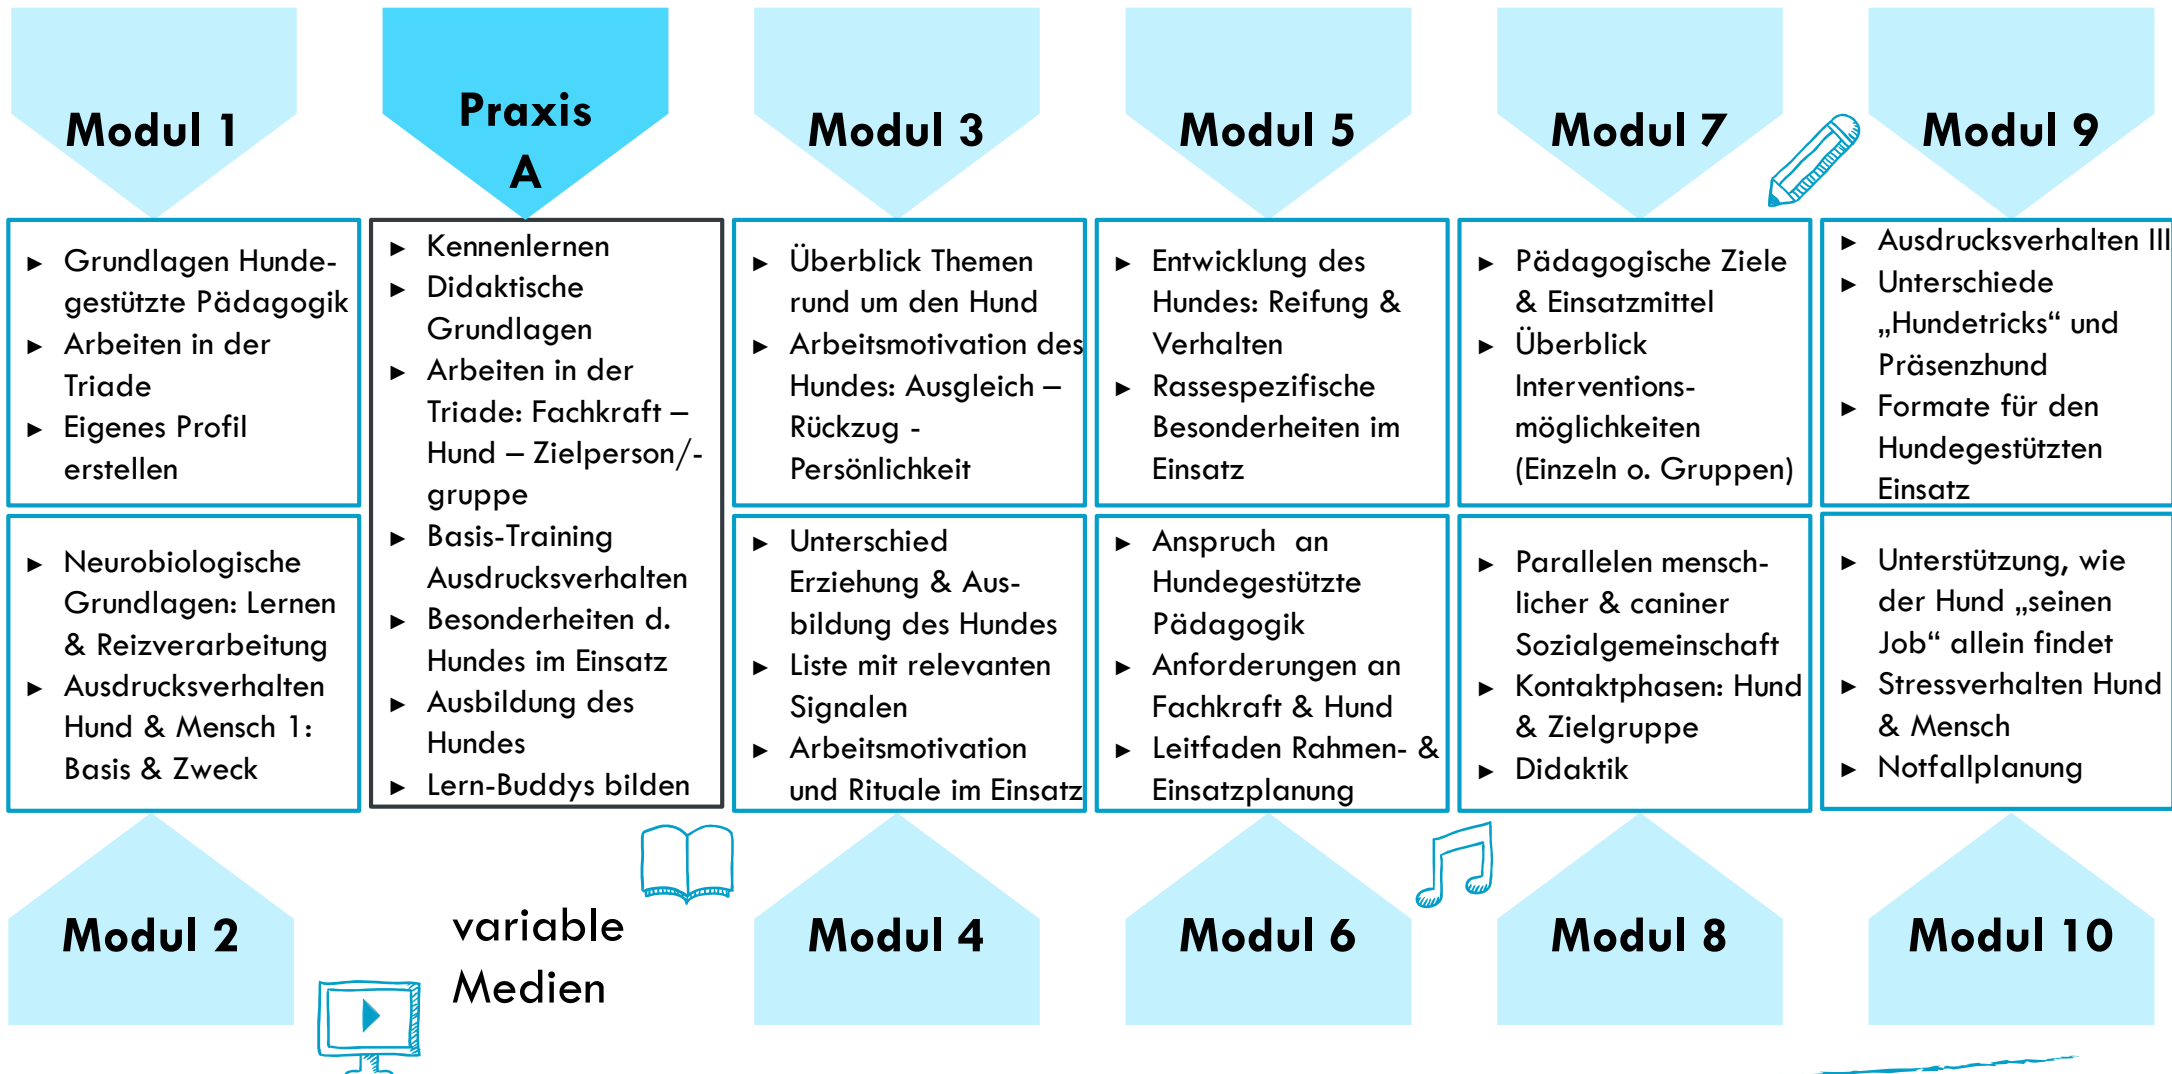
Modul 1

Praxis A

Modul 3

Modul 5

Modul 7

Modul 9

- Grundlagen Hundegestützte Pädagogik
- Arbeiten in der Triade
- Eigenes Profil erstellen

- Kennenlernen
- Didaktische Grundlagen
- Arbeiten in der Triade: Fachkraft – Hund – Zielperson/-gruppe
- Basis-Training Ausdrucksverhalten
- Besonderheiten d. Hundes im Einsatz
- Ausbildung des Hundes
- Lern-Buddys bilden

- Überblick Themen rund um den Hund
- Arbeitsmotivation des Hundes: Ausgleich – Rückzug - Persönlichkeit

- Entwicklung des Hundes: Reifung & Verhalten
- Rassespezifische Besonderheiten im Einsatz

- Pädagogische Ziele & Einsatzmittel
- Überblick Interventions-möglichkeiten (Einzeln o. Gruppen)

- Ausdrucksverhalten III
- Unterschiede „Hundetricks“ und Präsenzhund
- Formate für den Hundegestützten Einsatz

- Neurobiologische Grundlagen: Lernen & Reizverarbeitung
- Ausdrucksverhalten Hund & Mensch 1: Basis & Zweck

- Unterschied Erziehung & Ausbildung des Hundes
- Liste mit relevanten Signalen
- Arbeitsmotivation und Rituale im Einsatz

- Anspruch an Hundegestützte Pädagogik
- Anforderungen an Fachkraft & Hund
- Leitfaden Rahmen- & Einsatzplanung

- Parallelen menschlicher & caniner Sozialgemeinschaft
- Kontaktphasen: Hund & Zielgruppe
- Didaktik

- Unterstützung, wie der Hund „seinen Job“ allein findet
- Stressverhalten Hund & Mensch
- Notfallplanung

Modul 2

variable Medien

Modul 4

Modul 6

Modul 8

Modul 10